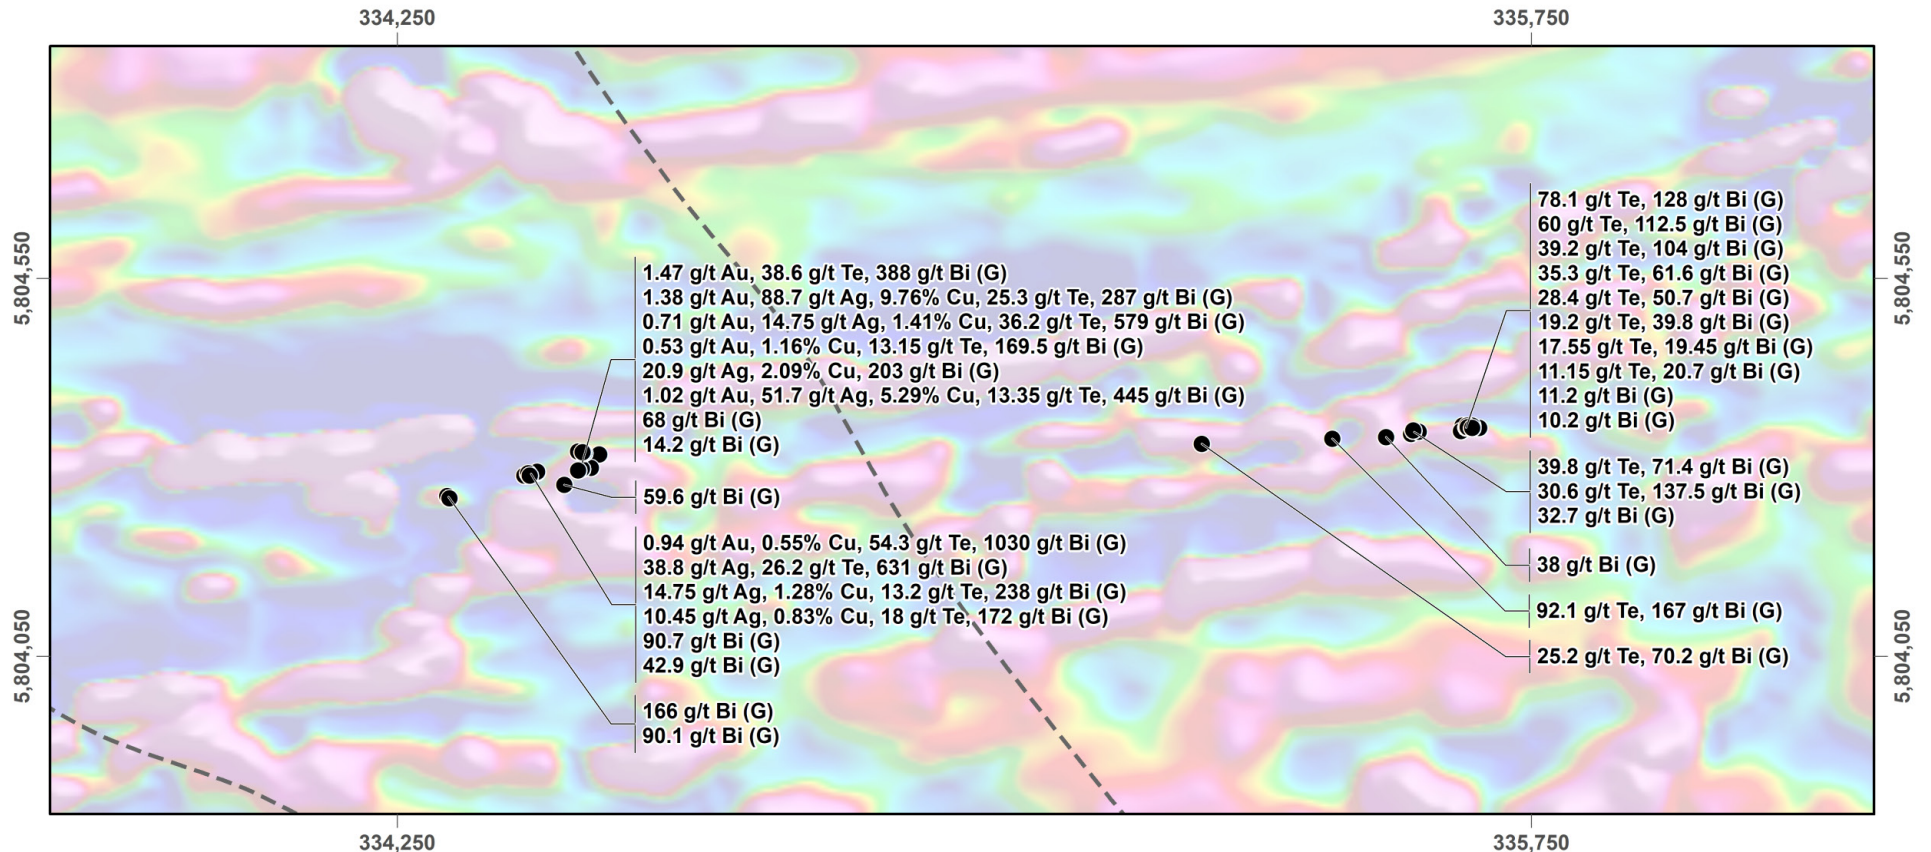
334,250
335,750

5,804,550
5,804,050

1.47 g/t Au, 38.6 g/t Te, 388 g/t Bi (G)
1.38 g/t Au, 88.7 g/t Ag, 9.76% Cu, 25.3 g/t Te, 287 g/t Bi (G)
0.71 g/t Au, 14.75 g/t Ag, 1.41% Cu, 36.2 g/t Te, 579 g/t Bi (G)
0.53 g/t Au, 1.16% Cu, 13.15 g/t Te, 169.5 g/t Bi (G)
20.9 g/t Ag, 2.09% Cu, 203 g/t Bi (G)
1.02 g/t Au, 51.7 g/t Ag, 5.29% Cu, 13.35 g/t Te, 445 g/t Bi (G)
68 g/t Bi (G)
14.2 g/t Bi (G)

59.6 g/t Bi (G)

0.94 g/t Au, 0.55% Cu, 54.3 g/t Te, 1030 g/t Bi (G)
38.8 g/t Ag, 26.2 g/t Te, 631 g/t Bi (G)
14.75 g/t Ag, 1.28% Cu, 13.2 g/t Te, 238 g/t Bi (G)
10.45 g/t Ag, 0.83% Cu, 18 g/t Te, 172 g/t Bi (G)
90.7 g/t Bi (G)
42.9 g/t Bi (G)

166 g/t Bi (G)
90.1 g/t Bi (G)

78.1 g/t Te, 128 g/t Bi (G)
60 g/t Te, 112.5 g/t Bi (G)
39.2 g/t Te, 104 g/t Bi (G)
35.3 g/t Te, 61.6 g/t Bi (G)
28.4 g/t Te, 50.7 g/t Bi (G)
19.2 g/t Te, 39.8 g/t Bi (G)
17.55 g/t Te, 19.45 g/t Bi (G)
11.15 g/t Te, 20.7 g/t Bi (G)
11.2 g/t Bi (G)
10.2 g/t Bi (G)

39.8 g/t Te, 71.4 g/t Bi (G)
30.6 g/t Te, 137.5 g/t Bi (G)
32.7 g/t Bi (G)

38 g/t Bi (G)

92.1 g/t Te, 167 g/t Bi (G)

25.2 g/t Te, 70.2 g/t Bi (G)

334,250
335,750